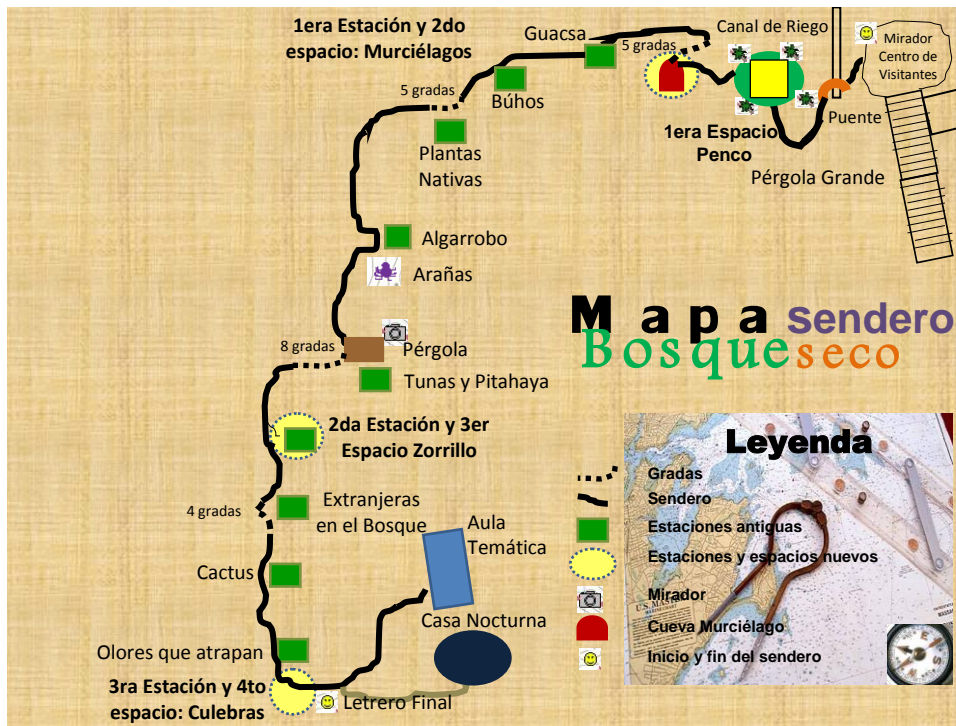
1era Estación y 2do espacio: Murciélagos

Guacsa

Canal de Riego

5 gradas

Mirador Centro de Visitantes

5 gradas

Búhos

1era Espacio Penco

Puente

Plantas Nativas

Pérgola Grande

Algarrobo

Arañas

Mapa sendero
Bosque seco

8 gradas

Pérgola

Tunas y Pitahaya

2da Estación y 3er Espacio Zorrillo

Leyenda

Gradas

Sendero

Estaciones antiguas

Estaciones y espacios nuevos

Mirador

Cueva Murciélago

Inicio y fin del sendero

4 gradas

Extranjeras en el Bosque

Aula Temática

Cactus

Casa Nocturna

Olores que atrapan

3ra Estación y 4to espacio: Culebras

Letrero Final